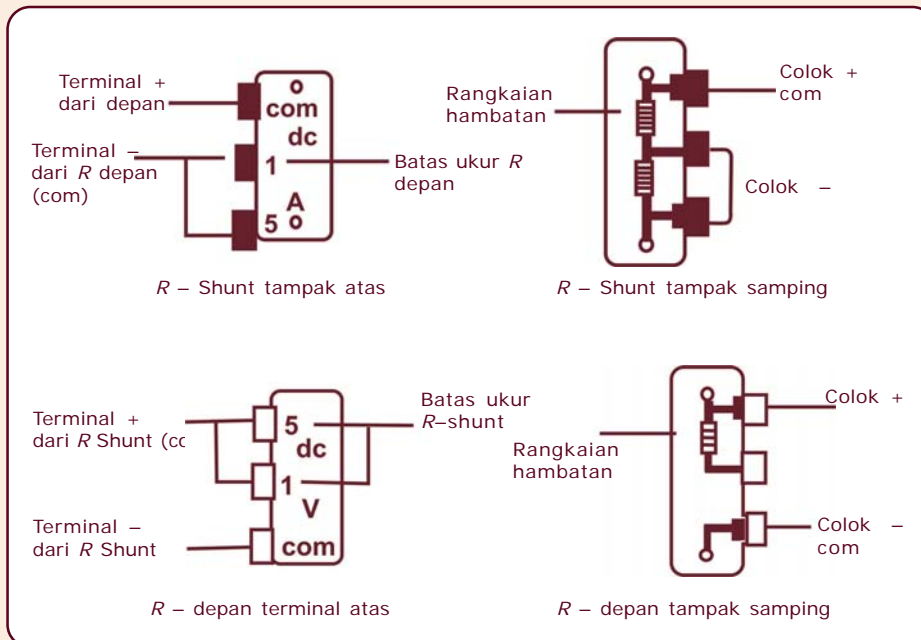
Terminal +
dari depan

com
dc

Terminal –
dari $R$ depan
(com)

1

Batas ukur $R$
depan

A
5

$R$ – Shunt tampak atas

Rangkaian
hambatan

Colok +
com

Colok –

$R$ – Shunt tampak samping

Terminal +
dari $R$ Shunt (cc

5
dc

Batas ukur
$R$–shunt

1
V

Terminal –
dari $R$ Shunt

com

$R$ – depan terminal atas

Rangkaian
hambatan

Colok +

Colok –
com

$R$ – depan tampak samping